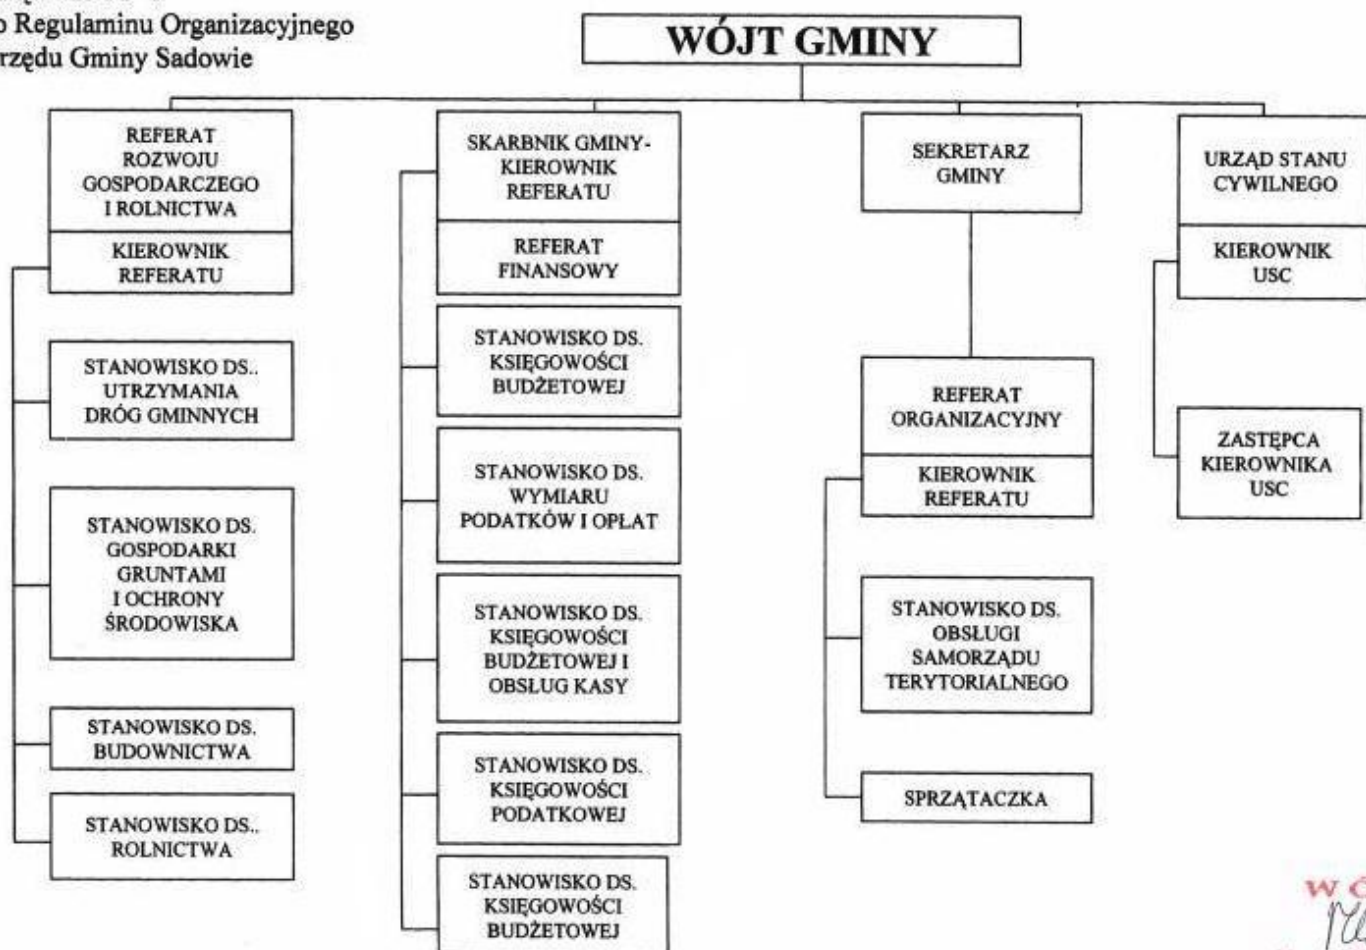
o Regulaminu Organizacyjnego
rzędu Gminy Sadowie

WÓJT GMINY

REFERAT ROZWOJU GOSPODARCZEGO I ROLNICTWA

KIEROWNIK REFERATU

STANOWISKO DS.. UTRZYMANIA DRÓG GMINNYCH

STANOWISKO DS. GOSPODARKI GRUNTAMI I OCHRONY ŚRODOWISKA

STANOWISKO DS. BUDOWNICTWA

STANOWISKO DS.. ROLNICTWA

SKARBNIK GMINY-KIEROWNIK REFERATU

REFERAT FINANSOWY

STANOWISKO DS. KSIĘGOWOŚCI BUDŻETOWEJ

STANOWISKO DS. WYMIARU PODATKÓW I OPŁAT

STANOWISKO DS. KSIĘGOWOŚCI BUDŻETOWEJ I OBSŁUG KASY

STANOWISKO DS. KSIĘGOWOŚCI PODATKOWEJ

STANOWISKO DS. KSIĘGOWOŚCI BUDŻETOWEJ

SEKRETARZ GMINY

REFERAT ORGANIZACYJNY

KIEROWNIK REFERATU

STANOWISKO DS. OBSŁUGI SAMORZĄDU TERYTORIALNEGO

SPRZĄTACZKA

URZĄD STANU CYWILNEGO

KIEROWNIK USC

ZASTĘPCA KIEROWNIKA USC

W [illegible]